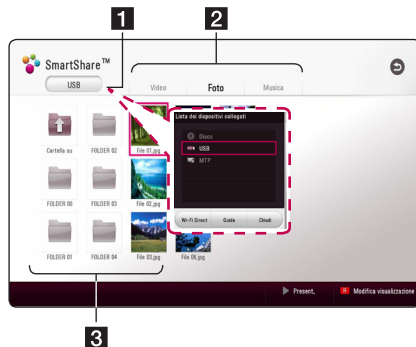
1
2
SmartShare™
USB
Video
Foto
Musica
Lista dei dispositivi collegati
Disco
USB
MTP
Wi-Fi Direct
Guida
Chiudi
Cartella su
FOLDER 02
File 01.jpg
FOLDER 00
FOLDER 03
File 02.jpg
FOLDER 01
FOLDER 04
File 03.jpg
File 06.jpg
Present.
Modifica visualizzazione
3